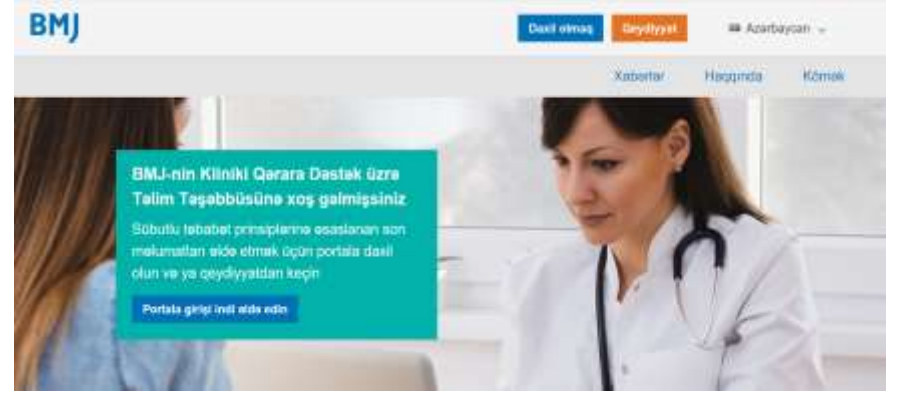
BMJ

Daxil olmaq Qeydiyyat Azərbaycan

Xəbərlər Haqqında Kömək

BMJ-nin Kliniki Qərara Dəstək üzrə Təlim Təşəbbüsünə xoş gəlmişsiniz

Sübutlu təbabət prinsiplərinə əsaslanan son məlumatları əldə etmək üçün portala daxil olun və ya qeydiyyatdan keçin

Portala girişi indi əldə edin